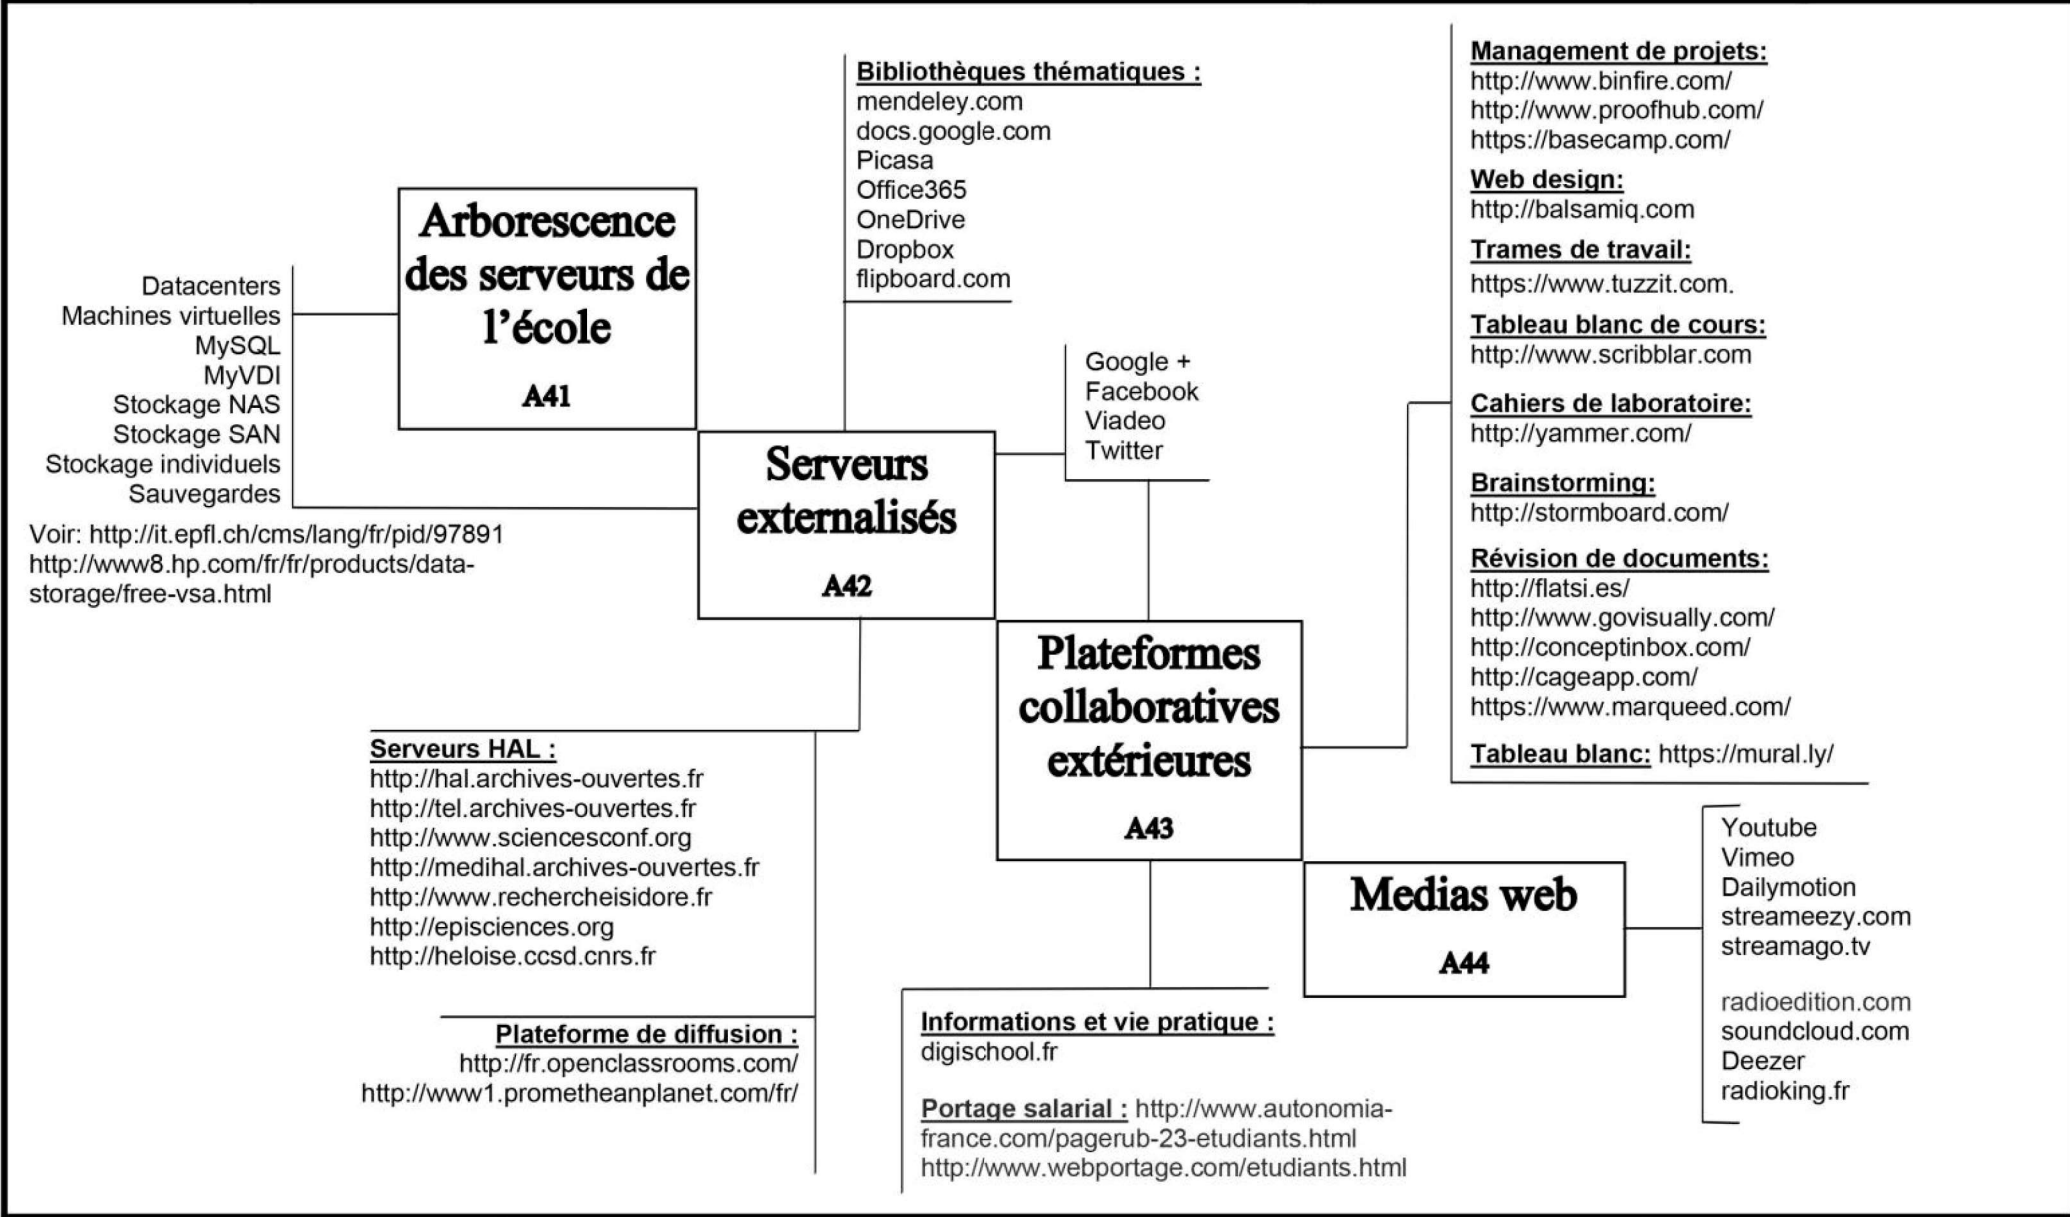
Bibliothèques thématiques :
mendeley.com
docs.google.com
Picasa
Office365
OneDrive
Dropbox
flipboard.com

Management de projets:
http://www.binfire.com/
http://www.proofhub.com/
https://basecamp.com/

Web design:
http://balsamiq.com

Trames de travail:
https://www.tuzzit.com.

Tableau blanc de cours:
http://www.scribblar.com

Cahiers de laboratoire:
http://yammer.com/

Brainstorming:
http://stormboard.com/

Révision de documents:
http://flatsi.es/
http://www.govisually.com/
http://conceptinbox.com/
http://cageapp.com/
https://www.marqueed.com/

Tableau blanc: https://mural.ly/

Arborescence des serveurs de l'école

A41

Datacenters
Machines virtuelles
MySQL
MyVDI
Stockage NAS
Stockage SAN
Stockage individuels
Sauvegardes

Voir: http://it.epfl.ch/cms/lang/fr/pid/97891
http://www8.hp.com/fr/fr/products/data-storage/free-vsa.html

Google +
Facebook
Viadeo
Twitter

Serveurs externalisés

A42

Plateformes collaboratives extérieures

A43

Serveurs HAL :
http://hal.archives-ouvertes.fr
http://tel.archives-ouvertes.fr
http://www.sciencesconf.org
http://medihal.archives-ouvertes.fr
http://www.rechercheisidore.fr
http://episciences.org
http://heloise.ccsd.cnrs.fr

Medias web

A44

Youtube
Vimeo
Dailymotion
streameezy.com
streamago.tv

radioedition.com
soundcloud.com
Deezer
radioking.fr

Plateforme de diffusion :
http://fr.openclassrooms.com/
http://www1.prometheanplanet.com/fr/

Informations et vie pratique :
digischool.fr

Portage salarial : http://www.autonomia-france.com/pagerub-23-etudiants.html
http://www.webportage.com/etudiants.html